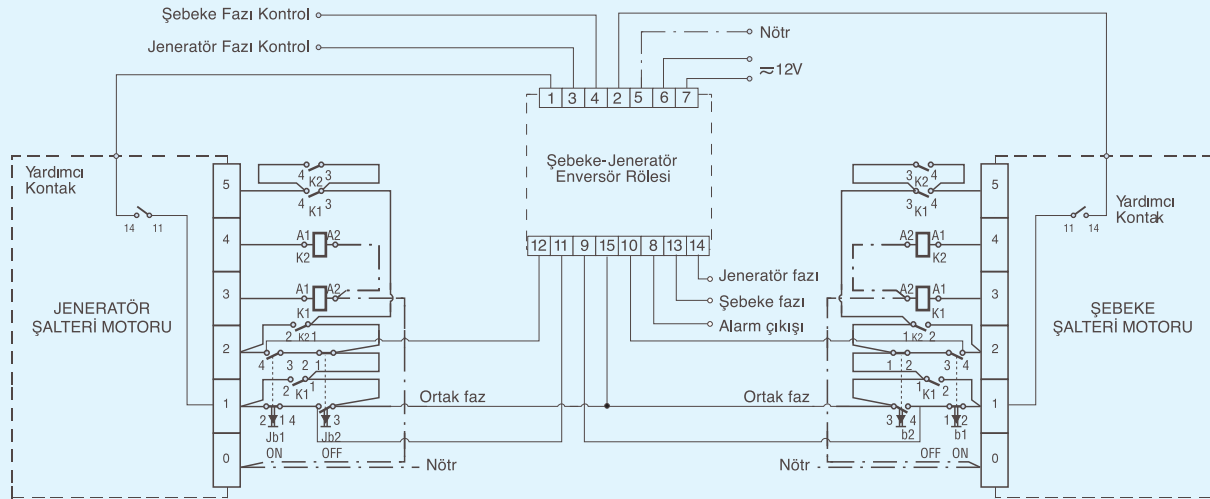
Şebeke Fazı Kontrol
Jeneratör Fazı Kontrol
Nötr
≈12V
1 3 4 2 5 6 7
Şebeke-Jeneratör Enversör Rölesi
12 11 9 15 10 8 13 14
Jeneratör fazı
Şebeke fazı
Alarm çıkışı
Yardımcı Kontak
14 11
5
4
3
2
1
0
JENERATÖR ŞALTERİ MOTORU
4 K2 3
4 K1 3
A1 A2
K2
A1 A2
K1
2 K2 1
4 3 2 1
2 K1 1
2 1 4
Jb1
ON
3
Jb2
OFF
Ortak faz
Nötr
Ortak faz
Nötr
3 K2 4
3 K1 4
A2 A1
K2
A2 A1
K1
1 K2 2
1 2 3 4
1 K1 2
3 4
b2
1 2
b1
OFF ON
5
4
3
2
1
0
Yardımcı Kontak
11 14
ŞEBEKE ŞALTERİ MOTORU